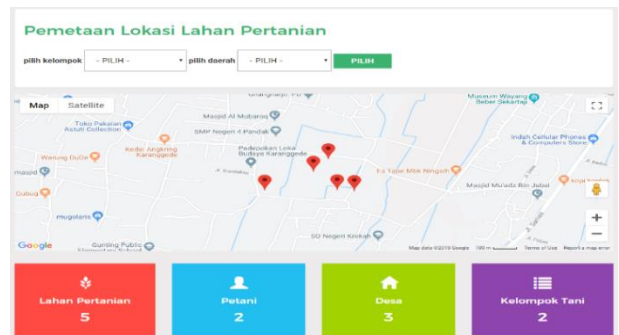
Pemetaan Lokasi Lahan Pertanian

pilih kelompok - PILIH - pilih daerah - PILIH - PILIH

Map Satellite

Museum Wayang Beber Sekartaji

Masjid Al Muharrom

Toko Pakaian Asiuti Collection

SMP Negeri 4 Pandak

Indah Cellular Phones & Computers Store

Kedai Angkring Karanggede

Warung Duta

Padepokan Loka Budaya Karanggede

Es Tape Mak Ningsih

Masjid Mu'ada Bin Jabal

Kopi

masjid

Gubug

mugolans

Gunung Public

SD Negeri Krikil

Google

Map data ©2019 Google Terms of Use Report a map error

Lahan Pertanian
5

Petani
2

Desa
3

Kelompok Tani
2